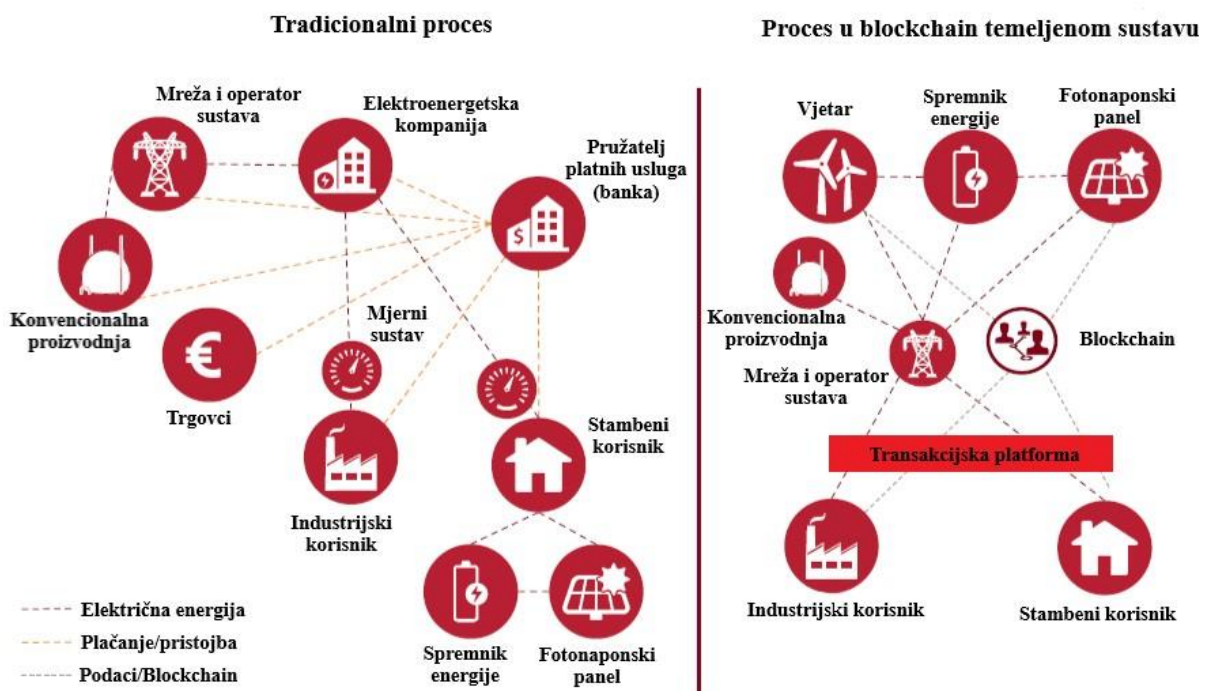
Tradicionalni proces

Mreža i operator sustava

Elektroenergetska kompanija

Pružatelj platnih usluga (banka)

Konvencionalna proizvodnja

Mjerni sustav

Trgovci

Stambeni korisnik

Industrijski korisnik

Spremnik energije

Fotonaponski panel

Električna energija

Plaćanje/pristojba

Podaci/Blockchain

Proces u blockchain temeljenom sustavu

Vjetar

Spremnik energije

Fotonaponski panel

Konvencionalna proizvodnja

Blockchain

Mreža i operator sustava

Transakcijska platforma

Industrijski korisnik

Stambeni korisnik